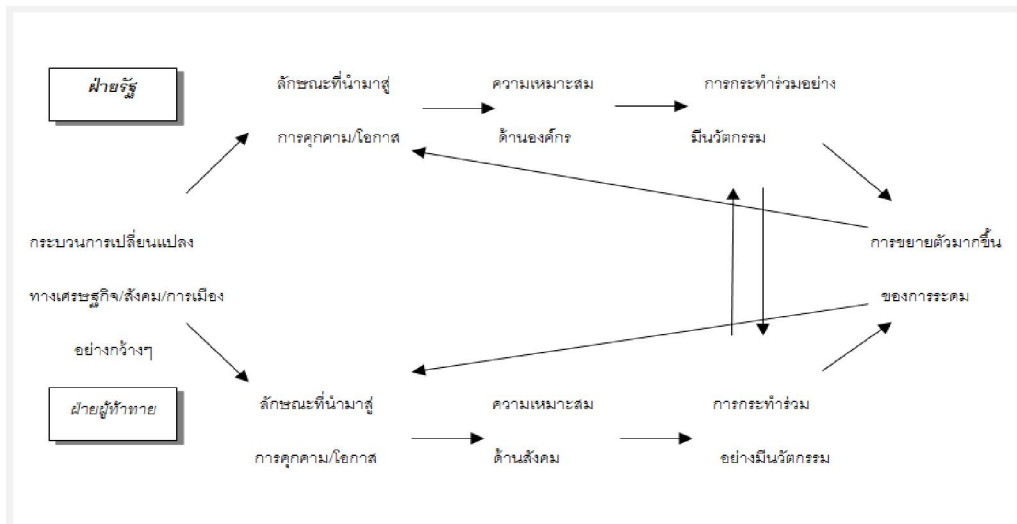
ฝ่ายรัฐ

ลักษณะที่นำมาสู่

การคุกคาม/โอกาส

ความเหมาะสม

ด้านองค์กร

การกระทำร่วมอย่าง

มีนวัตกรรม

กระบวนการเปลี่ยนแปลง

ทางเศรษฐกิจ/สังคม/การเมือง

อย่างกว้างๆ

การขยายตัวมากขึ้น

ของการระดม

ฝ่ายผู้ท้าทาย

ลักษณะที่นำมาสู่

การคุกคาม/โอกาส

ความเหมาะสม

ด้านสังคม

การกระทำร่วม

อย่างมีนวัตกรรม